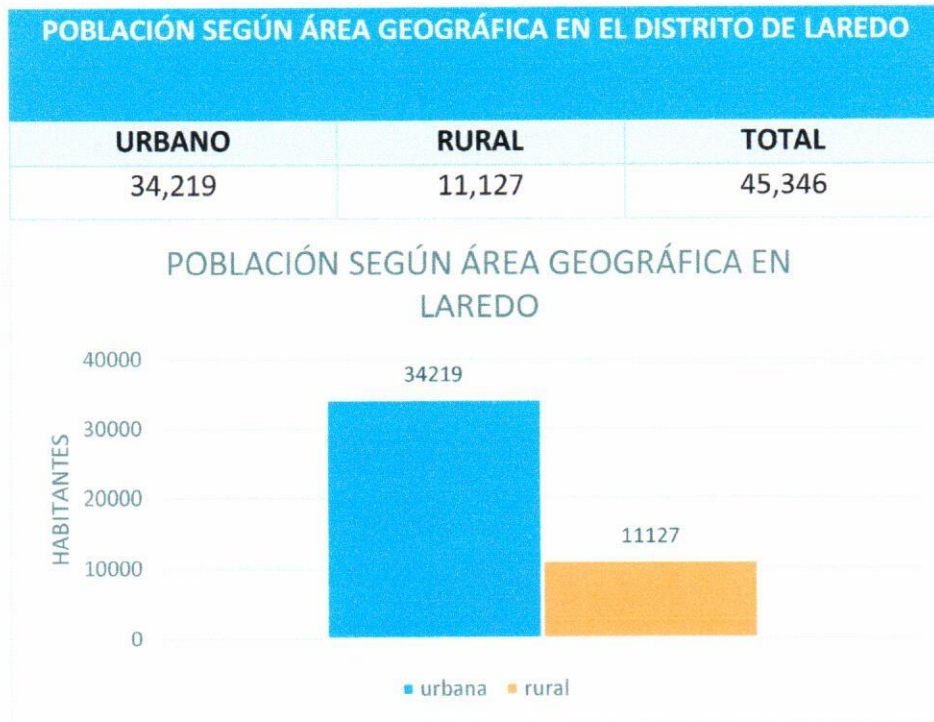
POBLACIÓN SEGÚN ÁREA GEOGRÁFICA EN EL DISTRITO DE LAREDO

| URBANO | RURAL | TOTAL |
|---|---|---|
| 34,219 | 11,127 | 45,346 |

POBLACIÓN SEGÚN ÁREA GEOGRÁFICA EN LAREDO

HABITANTES

40000
30000
20000
10000
0

34219
11127

urbana rural